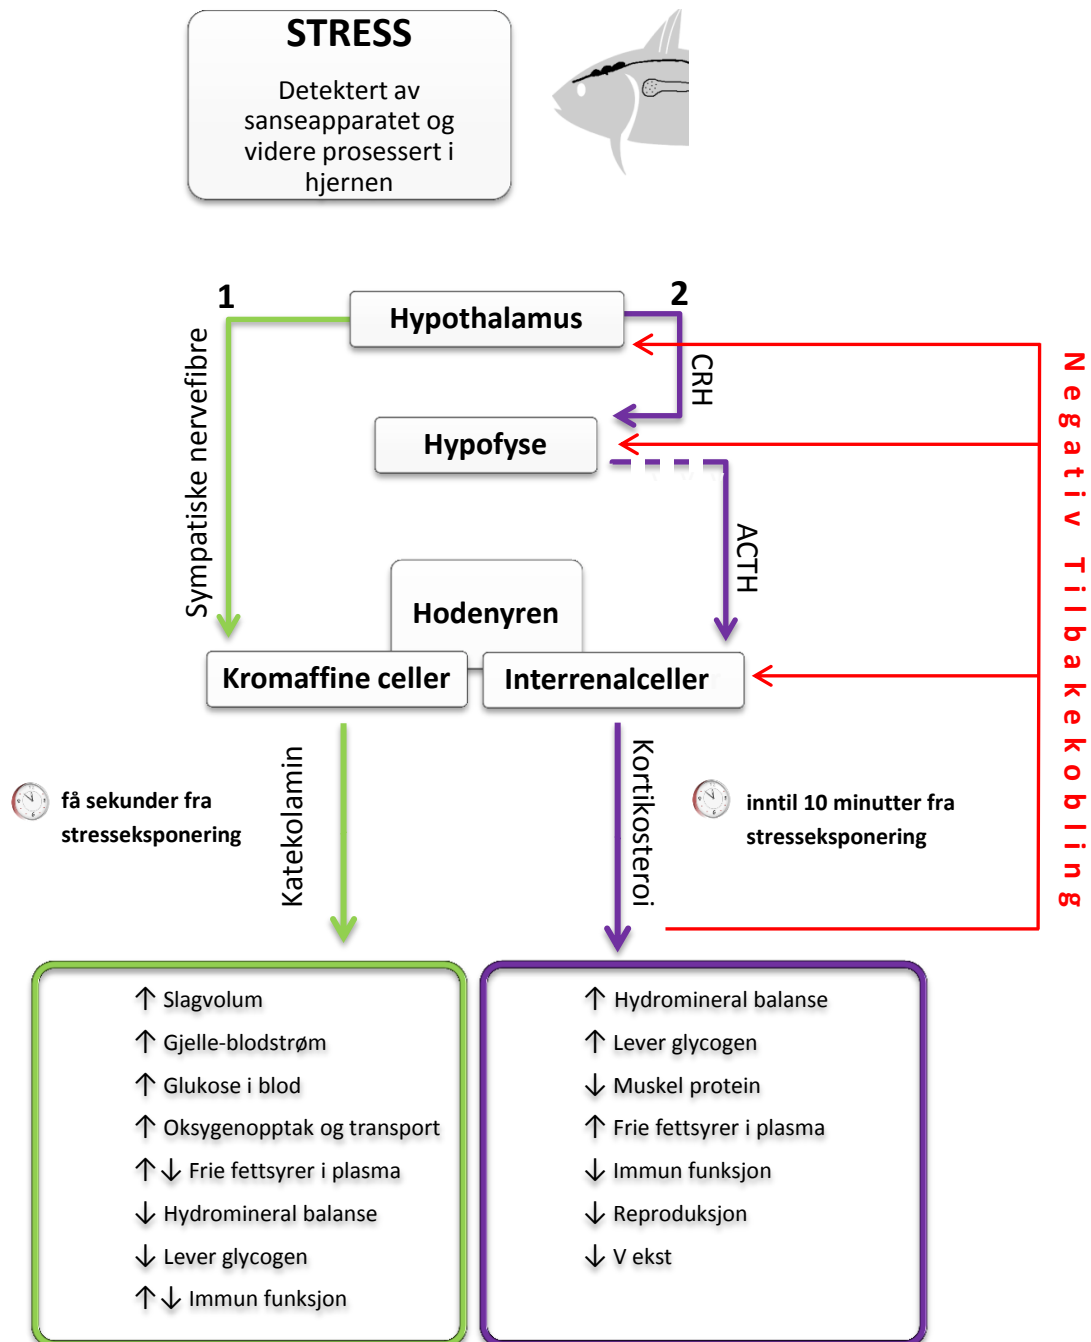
STRESS

Detektert av sanseapparatet og videre prosessert i hjernen

1

2

Hypothalamus

CRH

Hypofyse

ACTH

Sympatiske nervefibre

Hodenyren

Kromaffine celler

Interrenalceller

Negativ Tilbakekobling

få sekunder fra stresseksponering

Katekolamin

Kortikosteroi

inntil 10 minutter fra stresseksponering

↑ Slagvolum
↑ Gjelle-blodstrøm
↑ Glukose i blod
↑ Oksygenopptak og transport
↑↓ Frie fettsyrer i plasma
↓ Hydromineral balanse
↓ Lever glycogen
↑↓ Immun funksjon

↑ Hydromineral balanse
↑ Lever glycogen
↓ Muskel protein
↑ Frie fettsyrer i plasma
↓ Immun funksjon
↓ Reproduksjon
↓ V ekst